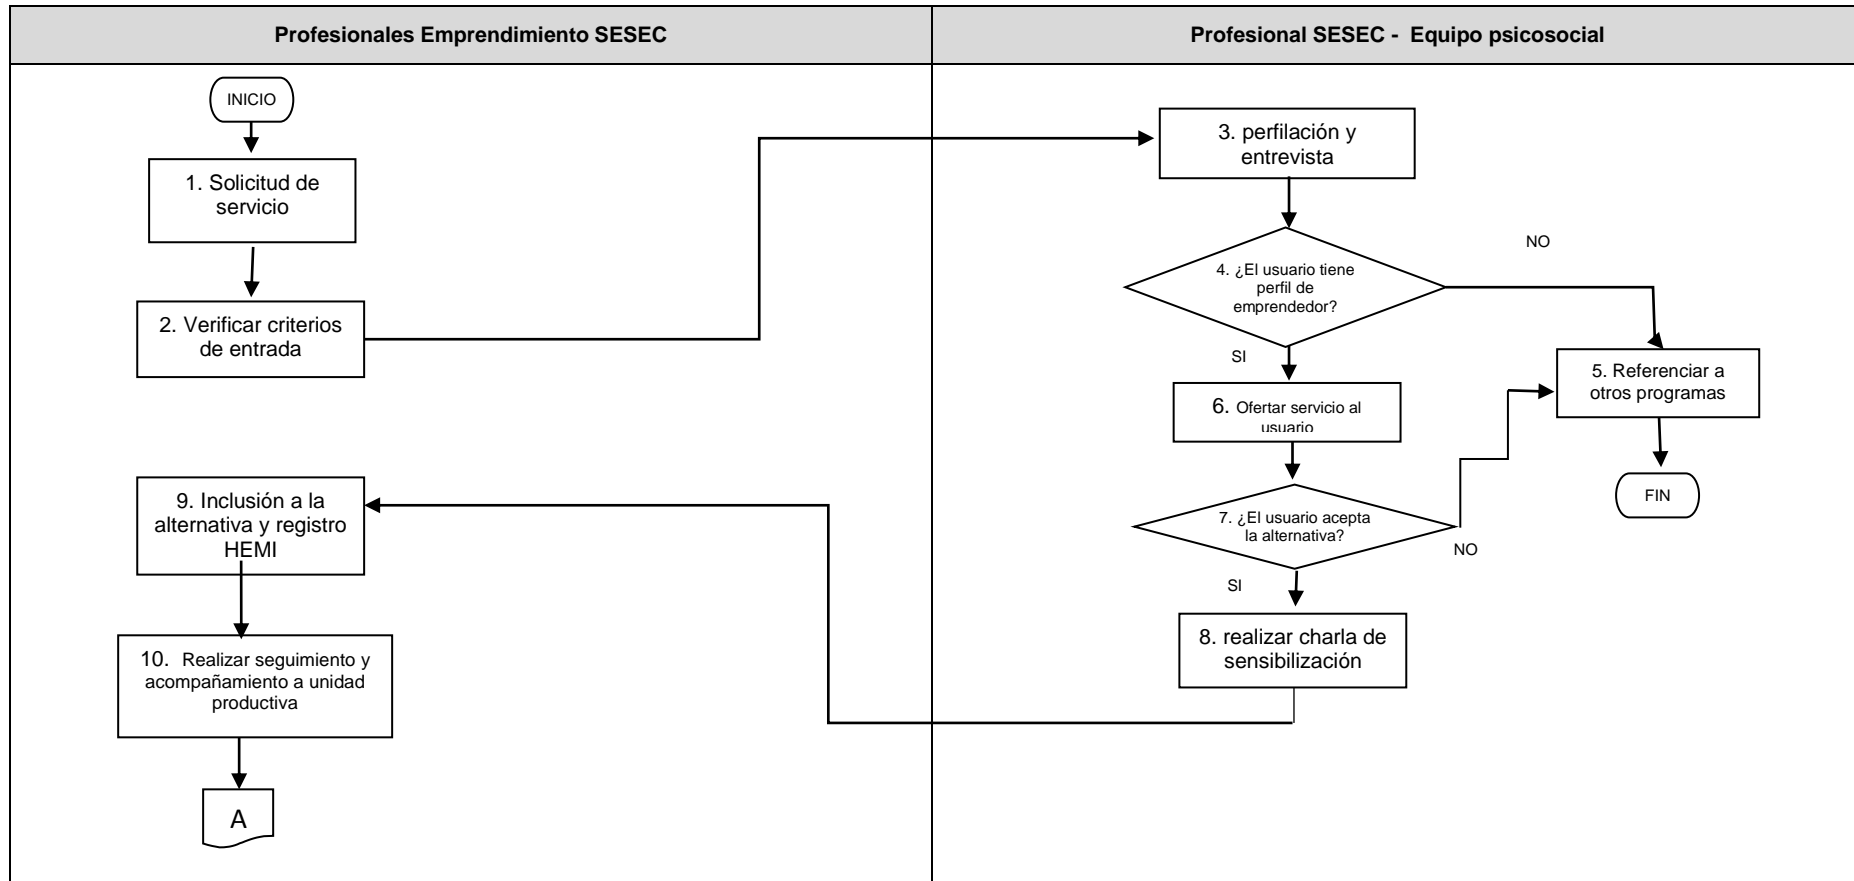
Profesionales Emprendimiento SESEC

INICIO

1. Solicitud de servicio

2. Verificar criterios de entrada

9. Inclusión a la alternativa y registro HEMI

10. Realizar seguimiento y acompañamiento a unidad productiva

A

Profesional SESEC - Equipo psicosocial

3. perfilación y entrevista

4. ¿El usuario tiene perfil de emprendedor?

NO

SI

5. Referenciar a otros programas

FIN

6. Ofertar servicio al usuario

7. ¿El usuario acepta la alternativa?

NO

SI

8. realizar charla de sensibilización